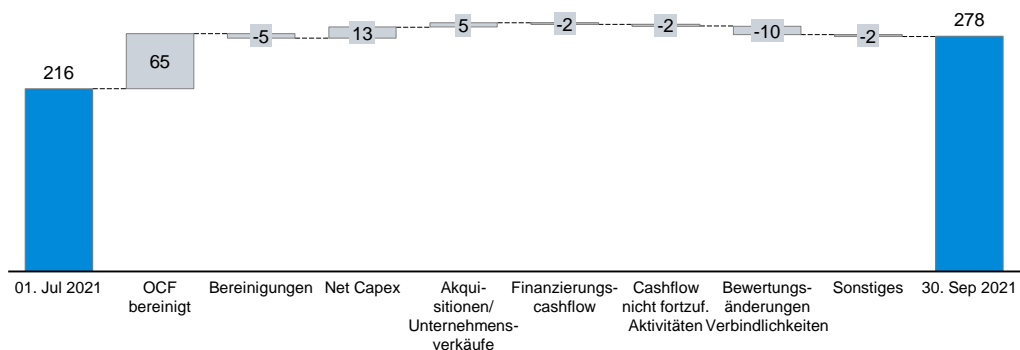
216
65
-5
13
5
-2
-2
-10
-2
278

01. Jul 2021
OCF bereinigt
Bereinigungen
Net Capex
Akquisitionen/ Unternehmensverkäufe
Finanzierungscashflow
Cashflow nicht fortzuf. Aktivitäten
Bewertungsänderungen Verbindlichkeiten
Sonstiges
30. Sep 2021